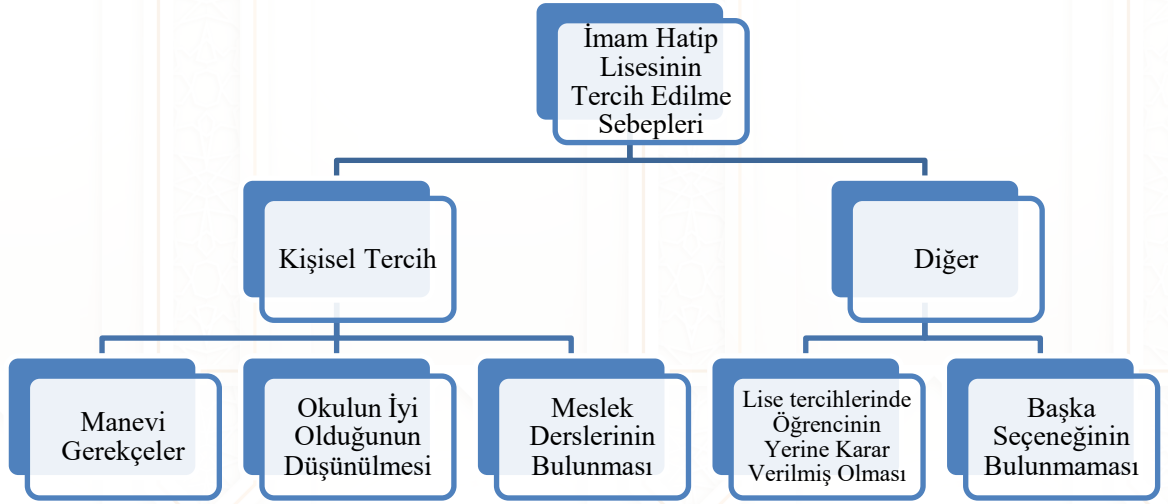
İmam Hatip Lisesinin Tercih Edilme Sebepleri

Kişisel Tercih

Diğer

Manevi Gerekçeler

Okulun İyi Olduğunun Düşünülmesi

Meslek Derslerinin Bulunması

Lise tercihlerinde Öğrencinin Yerine Karar Verilmiş Olması

Başka Seçeneğinin Bulunmaması